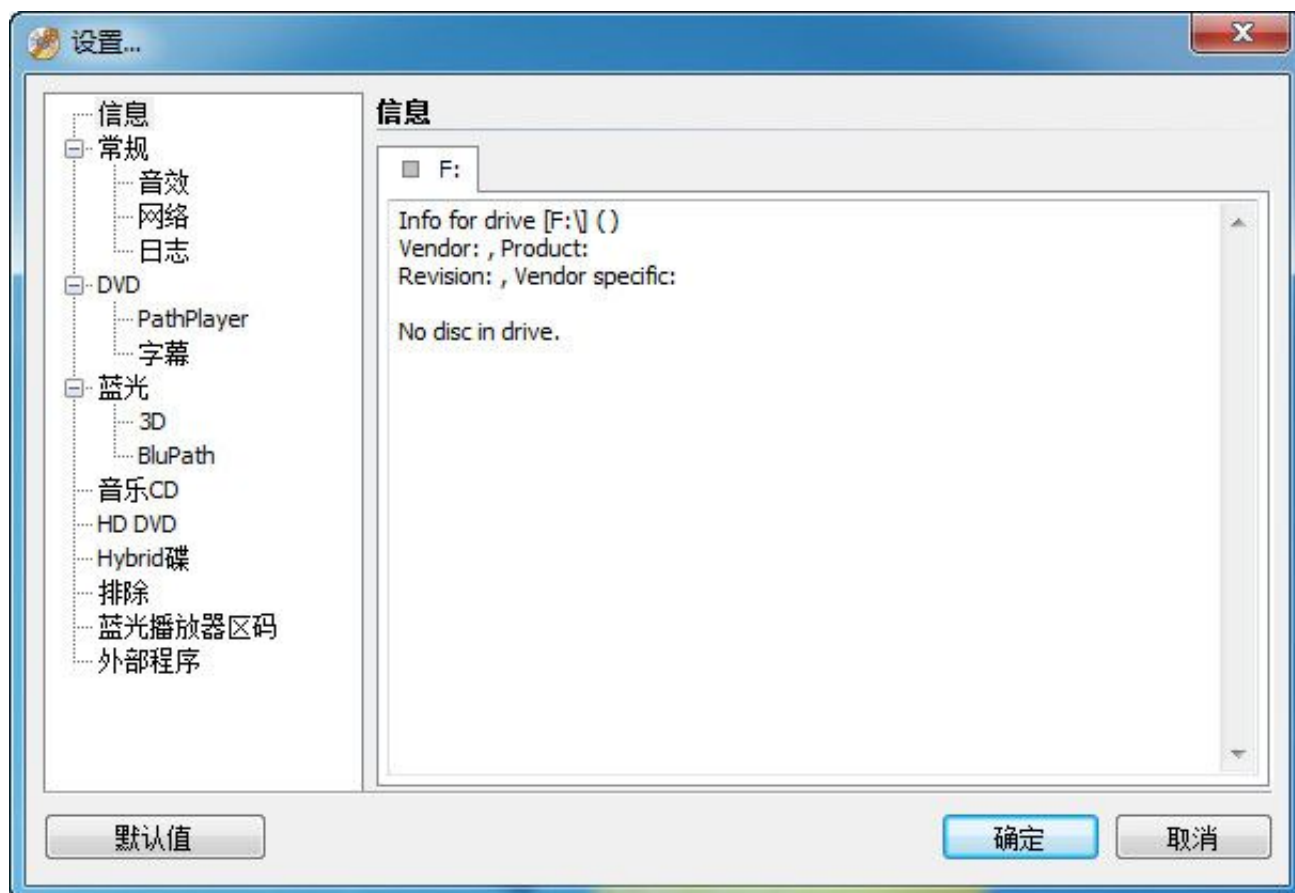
设置...

信息
常规
音效
网络
日志
DVD
PathPlayer
字幕
蓝光
3D
BluPath
音乐CD
HD DVD
Hybrid碟
排除
蓝光播放器区码
外部程序

信息

F:

Info for drive [F:\] ( )
Vendor: , Product:
Revision: , Vendor specific:

No disc in drive.

默认值
确定
取消